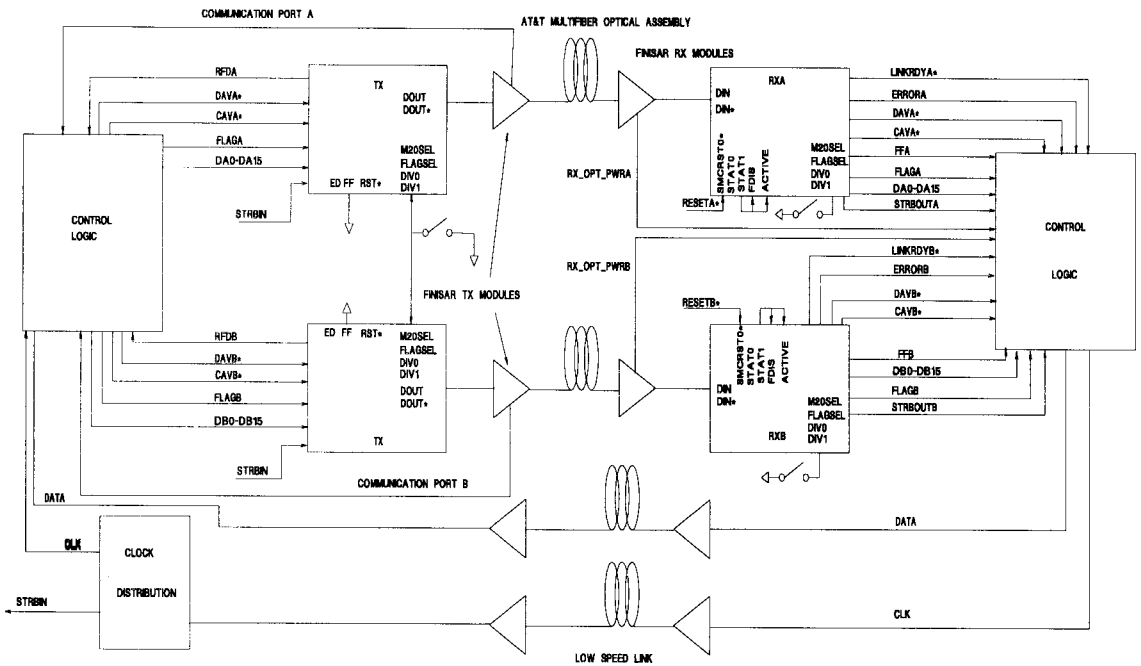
COMMUNICATION PORT A

AT&T MULTIFIBER OPTICAL ASSEMBLY

FINISAR RX MODULES

RFDA
DAVA*
CAVA*
FLAGA
DA0-DA15

TX
DOUT
DOUT*
M20SEL
FLAGSEL
DIV0
DIV1
ED FF RST*

STRBIN

CONTROL
LOGIC

RXA
DIN
DIN*
SMCRST0*
STAT0
STAT1
FDIS
ACTIVE
M20SEL
FLAGSEL
DIV0
DIV1

RX_OPT_PWRA
RESETA*

LINKRDYA*
ERRORA
DAVA*
CAVA*
FFA
FLAGA
DA0-DA15
STRBOUTA

CONTROL
LOGIC

RX_OPT_PWRB

LINKRDYB*
ERRORB
DAVB*
CAVB*

FINISAR TX MODULES

RESETB*

ED FF RST*
M20SEL
FLAGSEL
DIV0
DIV1
DOUT
DOUT*
TX

RFDB
DAVB*
CAVB*
FLAGB
DB0-DB15

STRBIN

SMCRST0*
STAT0
STAT1
FDIS
ACTIVE
DIN
DIN*
M20SEL
FLAGSEL
DIV0
DIV1
RXB

FFB
DB0-DB15
FLAGB
STRBOUTB

COMMUNICATION PORT B

DATA

CLK

CLOCK

DISTRIBUTION

DATA

STRBIN

CLK

LOW SPEED LINK